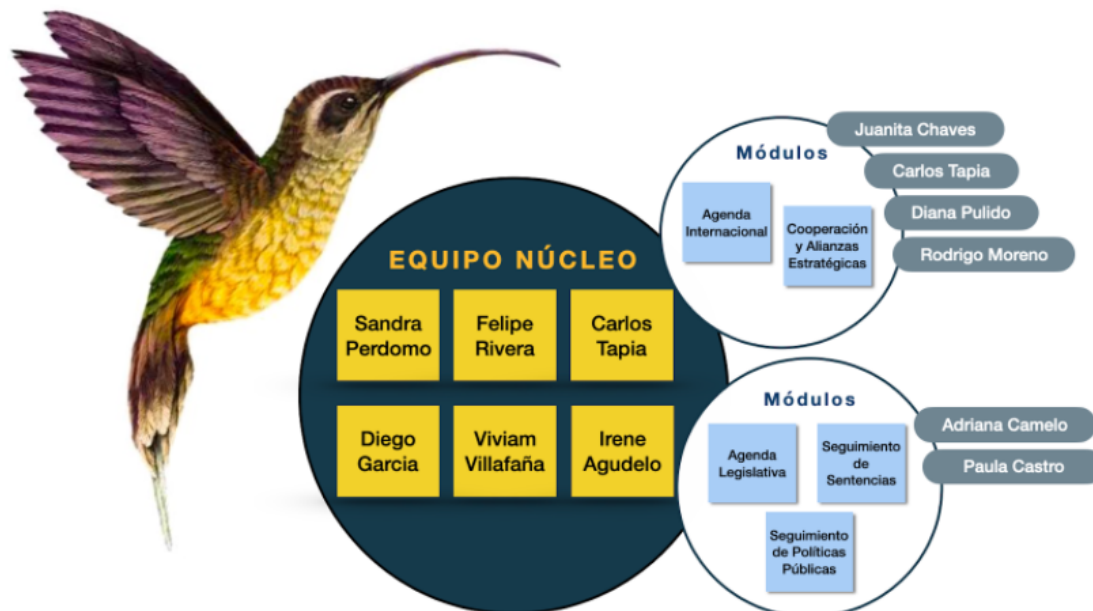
EQUIPO NÚCLEO

Sandra Perdomo

Felipe Rivera

Carlos Tapia

Diego Garcia

Viviam Villafaña

Irene Agudelo

Módulos

Agenda Internacional

Cooperación y Alianzas Estratégicas

Juanita Chaves

Carlos Tapia

Diana Pulido

Rodrigo Moreno

Módulos

Agenda Legislativa

Seguimiento de Sentencias

Seguimiento de Políticas Públicas

Adriana Camelo

Paula Castro